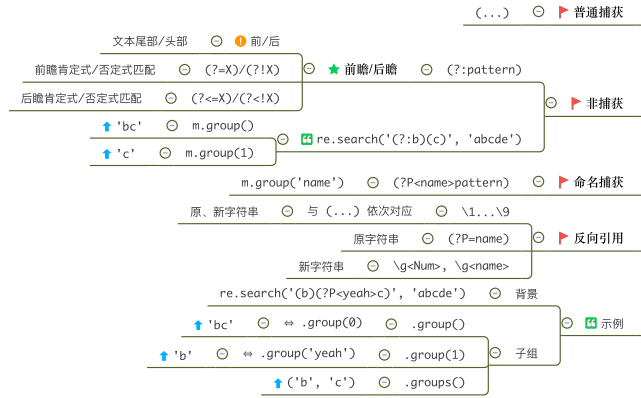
(...) 普通捕获

文本尾部/头部 前/后

前瞻肯定式/否定式匹配 (?=X)/(?!X) 前瞻/后瞻 (?:pattern)

后瞻肯定式/否定式匹配 (?<=X)/(?<!X)

非捕获

'bc' m.group()

re.search('(?:b)(c)', 'abcde')

'c' m.group(1)

m.group('name') (?P<name>pattern) 命名捕获

原、新字符串 与 (...) 依次对应 \1...\9

原字符串 (?P=name) 反向引用

新字符串 \g<Num>, \g<name>

re.search('(b)(?P<yeah>c)', 'abcde') 背景

'bc' ⇔ .group(0) .group() 示例

'b' ⇔ .group('yeah') .group(1) 子组

('b', 'c') .groups()